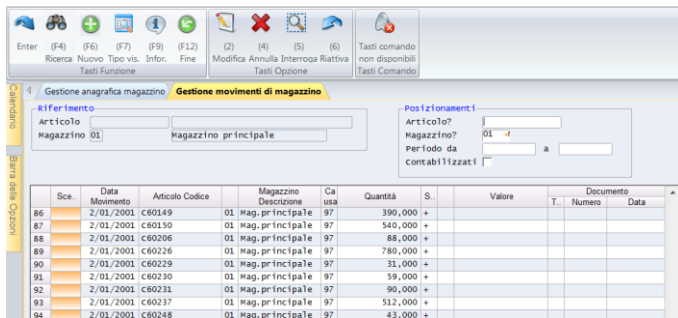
Enter (F4) Ricerca (F6) Nuovo (F7) Tipo vis. (F9) Infor. (F12) Fine
Tasti Funzione

(2) Modifica (4) Annulla (5) Interroga (6) Riattiva
Tasti Opzione

Tasti comando non disponibili
Tasti Comando

Calendario

Barra delle Opzioni

Gestione anagrafica magazzino | Gestione movimenti di magazzino

Riferimento
Articolo
Magazzino 01 Magazzino principale

Posizionamenti
Articolo?
Magazzino? 01
Periodo da a
Contabilizzati

| | Sce.. | Data Movimento | Articolo Codice | | Magazzino Descrizione | Ca usa | Quantità | S.. | Valore | T.. | Numero | Data |
|---|---|---|---|---|---|---|---|---|---|---|---|---|
| | | | | | | | | | | Documento | | |
| 86 | | 2/01/2001 | C60149 | 01 | Mag.principale | 97 | 390,000 | + | | | | |
| 87 | | 2/01/2001 | C60150 | 01 | Mag.principale | 97 | 540,000 | + | | | | |
| 88 | | 2/01/2001 | C60206 | 01 | Mag.principale | 97 | 88,000 | + | | | | |
| 89 | | 2/01/2001 | C60226 | 01 | Mag.principale | 97 | 780,000 | + | | | | |
| 90 | | 2/01/2001 | C60229 | 01 | Mag.principale | 97 | 31,000 | + | | | | |
| 91 | | 2/01/2001 | C60230 | 01 | Mag.principale | 97 | 59,000 | + | | | | |
| 92 | | 2/01/2001 | C60231 | 01 | Mag.principale | 97 | 90,000 | + | | | | |
| 93 | | 2/01/2001 | C60237 | 01 | Mag.principale | 97 | 512,000 | + | | | | |
| 94 | | 2/01/2001 | C60248 | 01 | Mag.principale | 97 | 43,000 | + | | | | |